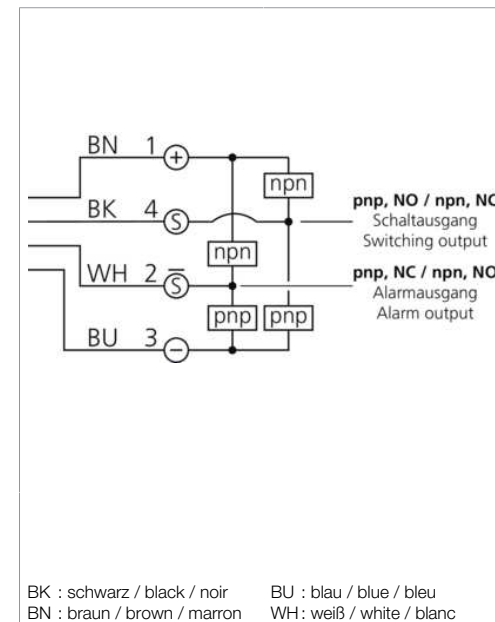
BN 1 +
BK 4 S
WH 2 $\overline{S}$
BU 3 −

npn
npn
pnp
pnp

pnp, NO / npn, NC
Schaltausgang
Switching output

pnp, NC / npn, NO
Alarmausgang
Alarm output

BK : schwarz / black / noir
BN : braun / brown / marron

BU : blau / blue / bleu
WH : weiß / white / blanc